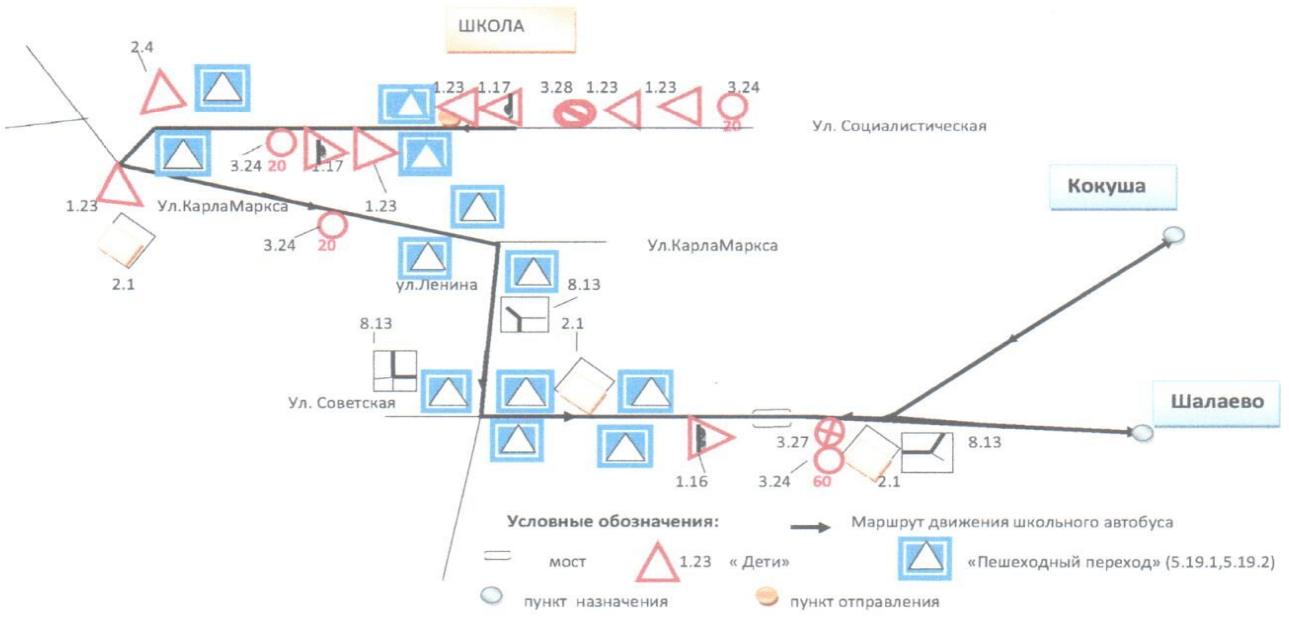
ШКОЛА

2.4

1.23 1.17 3.28 1.23 1.23 3.24

20

Ул. Социалистическая

3.24 20 1.17 1.23

1.23

Ул.КарлаМаркса

1.23

3.24 20

2.1

Кокуша

Ул.КарлаМаркса

ул.Ленина

8.13

8.13

2.1

Ул. Советская

Шалаево

3.27

8.13

1.16

3.24 60 2.1

Условные обозначения:

Маршрут движения школьного автобуса

мост

1.23 « Дети»

«Пешеходный переход» (5.19.1,5.19.2)

пункт назначения

пункт отправления